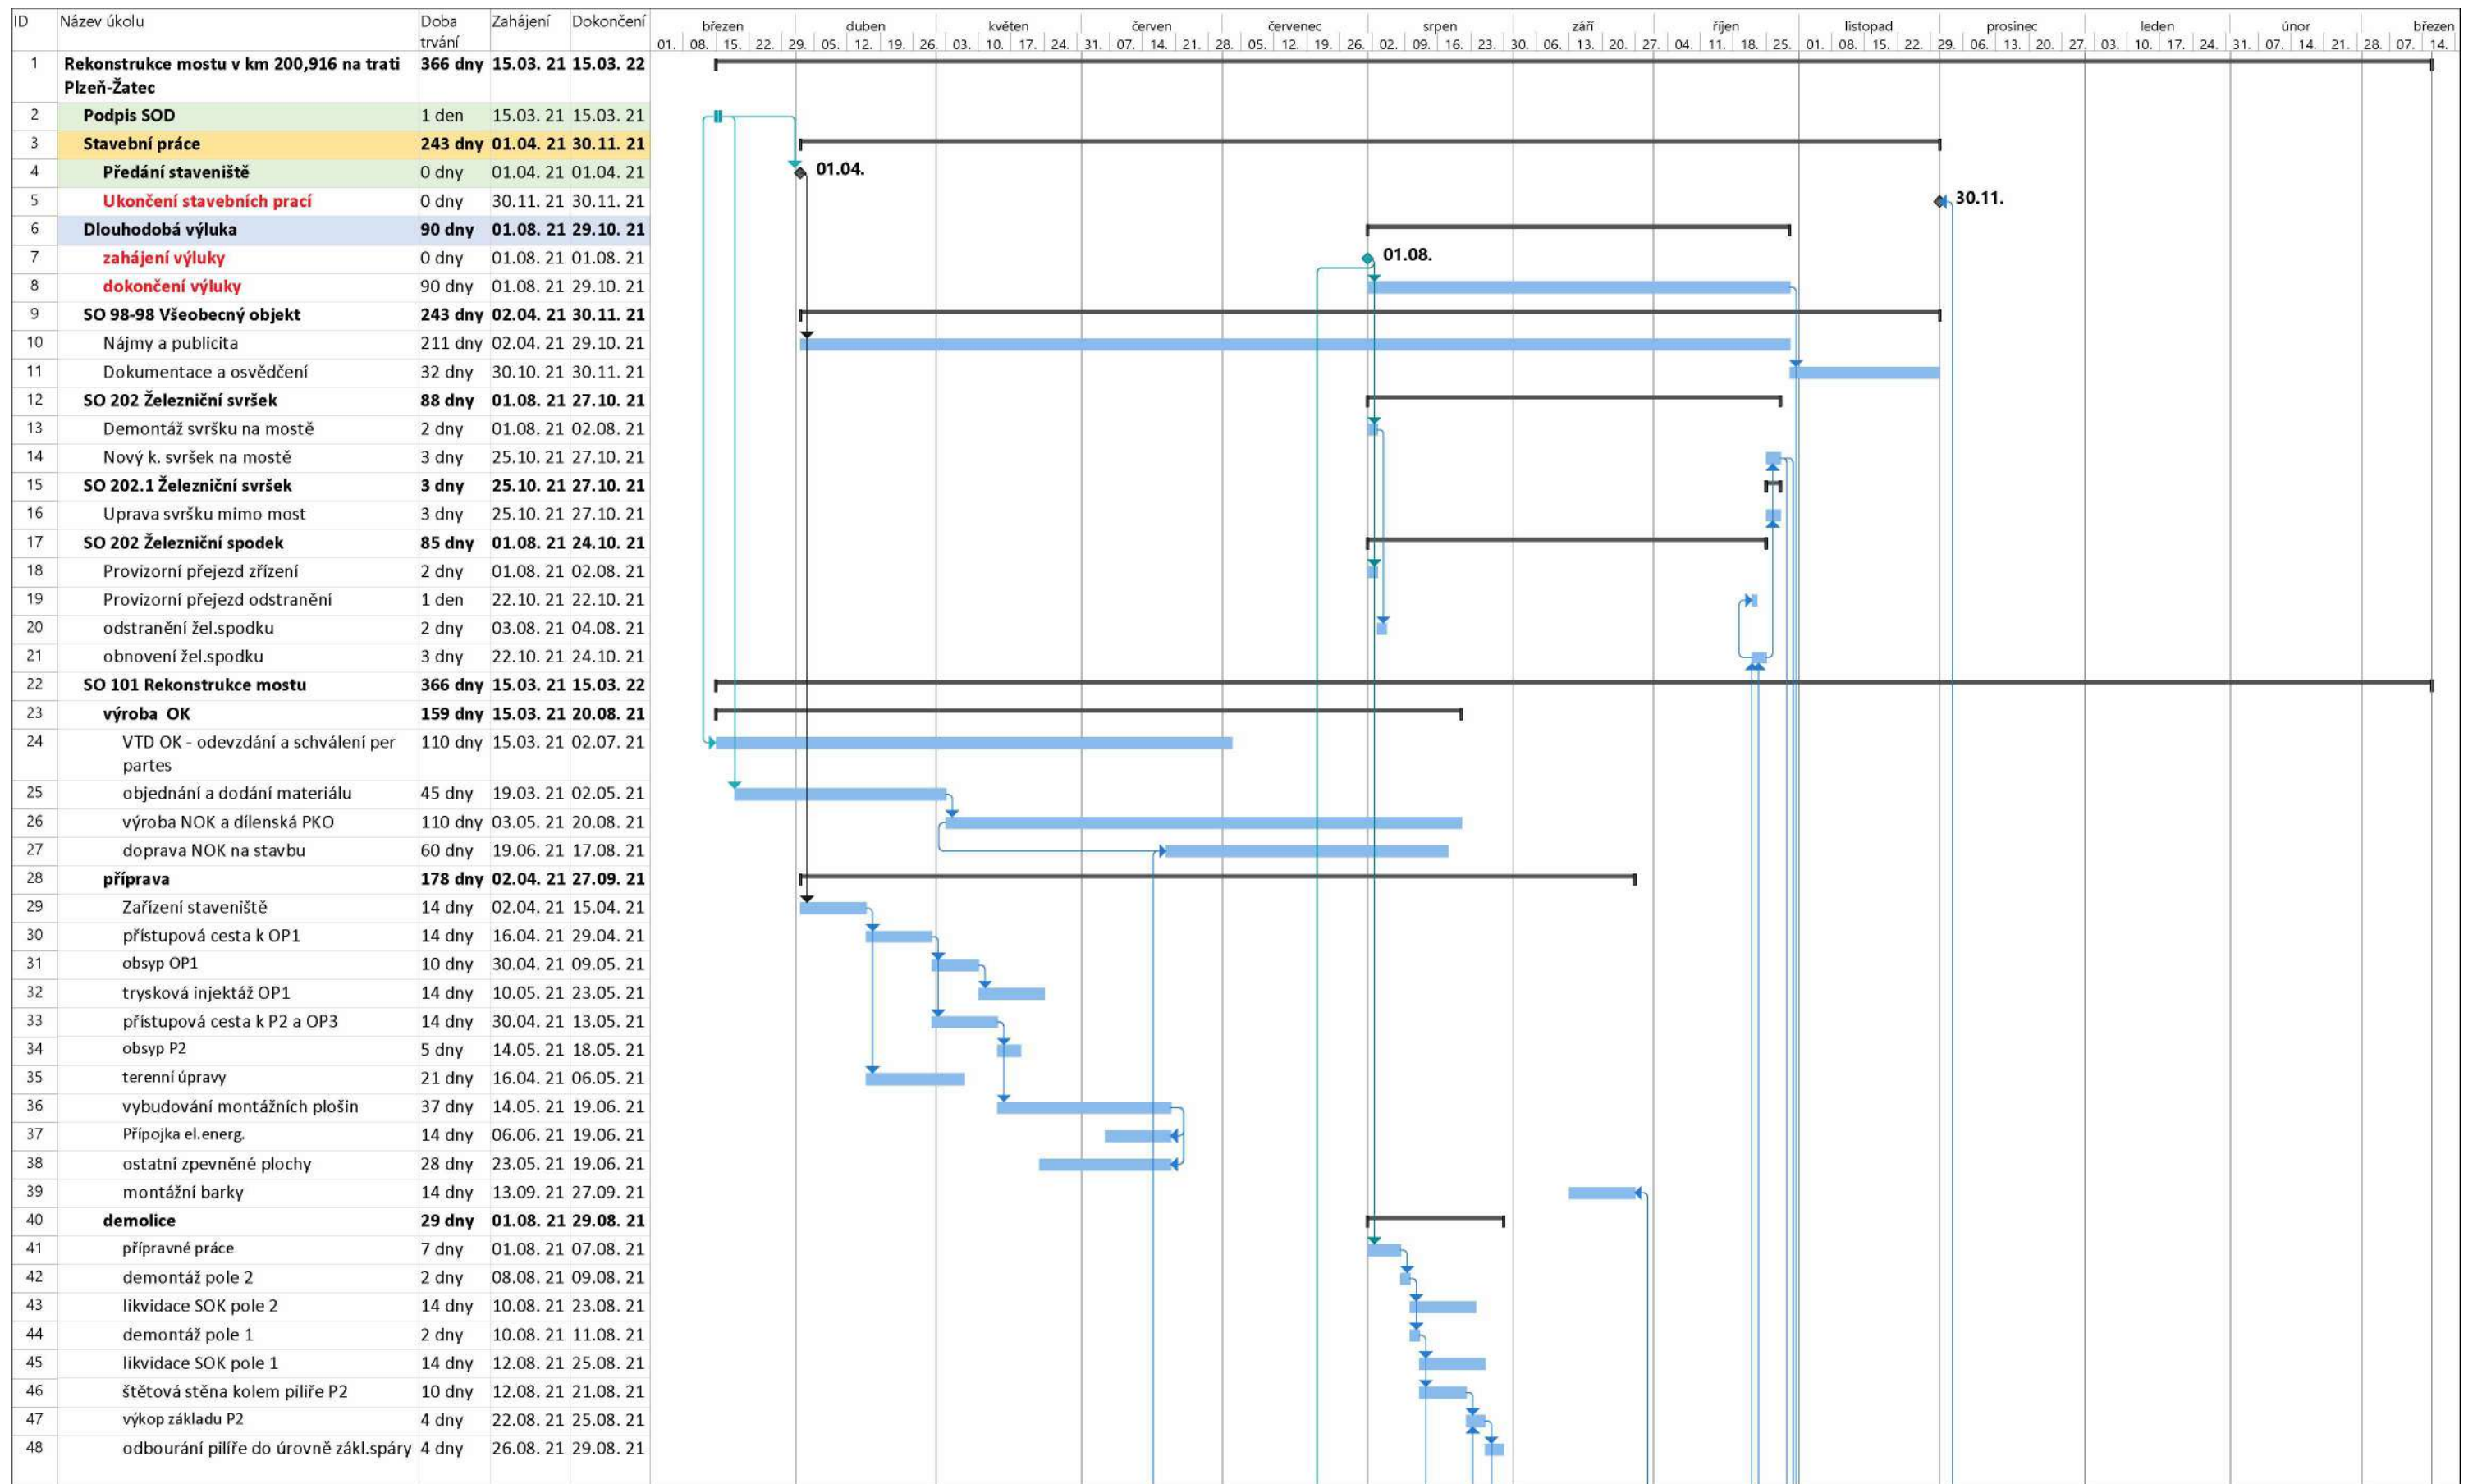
| ID | Název úkolu | Doba trvání | Zahájení | Dokončení |
|---|---|---|---|---|
| 1 | Rekonstrukce mostu v km 200,916 na trati Plzeň-Žatec | 366 dny | 15.03. 21 | 15.03. 22 |
| 2 | Podpis SOD | 1 den | 15.03. 21 | 15.03. 21 |
| 3 | Stavební práce | 243 dny | 01.04. 21 | 30.11. 21 |
| 4 | Předání staveniště | 0 dny | 01.04. 21 | 01.04. 21 |
| 5 | Ukončení stavebních prací | 0 dny | 30.11. 21 | 30.11. 21 |
| 6 | Dlouhodobá výluka | 90 dny | 01.08. 21 | 29.10. 21 |
| 7 | zahájení výluky | 0 dny | 01.08. 21 | 01.08. 21 |
| 8 | dokončení výluky | 90 dny | 01.08. 21 | 29.10. 21 |
| 9 | SO 98-98 Všeobecný objekt | 243 dny | 02.04. 21 | 30.11. 21 |
| 10 | Nájmy a publicita | 211 dny | 02.04. 21 | 29.10. 21 |
| 11 | Dokumentace a osvědčení | 32 dny | 30.10. 21 | 30.11. 21 |
| 12 | SO 202 Železniční svršek | 88 dny | 01.08. 21 | 27.10. 21 |
| 13 | Demontáž svršku na mostě | 2 dny | 01.08. 21 | 02.08. 21 |
| 14 | Nový k. svršek na mostě | 3 dny | 25.10. 21 | 27.10. 21 |
| 15 | SO 202.1 Železniční svršek | 3 dny | 25.10. 21 | 27.10. 21 |
| 16 | Uprava svršku mimo most | 3 dny | 25.10. 21 | 27.10. 21 |
| 17 | SO 202 Železniční spodek | 85 dny | 01.08. 21 | 24.10. 21 |
| 18 | Provizorní přejezd zřízení | 2 dny | 01.08. 21 | 02.08. 21 |
| 19 | Provizorní přejezd odstranění | 1 den | 22.10. 21 | 22.10. 21 |
| 20 | odstranění žel.spodku | 2 dny | 03.08. 21 | 04.08. 21 |
| 21 | obnovení žel.spodku | 3 dny | 22.10. 21 | 24.10. 21 |
| 22 | SO 101 Rekonstrukce mostu | 366 dny | 15.03. 21 | 15.03. 22 |
| 23 | výroba OK | 159 dny | 15.03. 21 | 20.08. 21 |
| 24 | VTD OK - odevzdání a schválení per partes | 110 dny | 15.03. 21 | 02.07. 21 |
| 25 | objednání a dodání materiálu | 45 dny | 19.03. 21 | 02.05. 21 |
| 26 | výroba NOK a dílenská PKO | 110 dny | 03.05. 21 | 20.08. 21 |
| 27 | doprava NOK na stavbu | 60 dny | 19.06. 21 | 17.08. 21 |
| 28 | příprava | 178 dny | 02.04. 21 | 27.09. 21 |
| 29 | Zařízení staveniště | 14 dny | 02.04. 21 | 15.04. 21 |
| 30 | přístupová cesta k OP1 | 14 dny | 16.04. 21 | 29.04. 21 |
| 31 | obsyp OP1 | 10 dny | 30.04. 21 | 09.05. 21 |
| 32 | trysková injektáž OP1 | 14 dny | 10.05. 21 | 23.05. 21 |
| 33 | přístupová cesta k P2 a OP3 | 14 dny | 30.04. 21 | 13.05. 21 |
| 34 | obsyp P2 | 5 dny | 14.05. 21 | 18.05. 21 |
| 35 | terenní úpravy | 21 dny | 16.04. 21 | 06.05. 21 |
| 36 | vybudování montážních plošin | 37 dny | 14.05. 21 | 19.06. 21 |
| 37 | Přípojka el.energ. | 14 dny | 06.06. 21 | 19.06. 21 |
| 38 | ostatní zpevněné plochy | 28 dny | 23.05. 21 | 19.06. 21 |
| 39 | montážní barky | 14 dny | 13.09. 21 | 27.09. 21 |
| 40 | demolice | 29 dny | 01.08. 21 | 29.08. 21 |
| 41 | přípravné práce | 7 dny | 01.08. 21 | 07.08. 21 |
| 42 | demontáž pole 2 | 2 dny | 08.08. 21 | 09.08. 21 |
| 43 | likvidace SOK pole 2 | 14 dny | 10.08. 21 | 23.08. 21 |
| 44 | demontáž pole 1 | 2 dny | 10.08. 21 | 11.08. 21 |
| 45 | likvidace SOK pole 1 | 14 dny | 12.08. 21 | 25.08. 21 |
| 46 | štětová stěna kolem pilíře P2 | 10 dny | 12.08. 21 | 21.08. 21 |
| 47 | výkop základu P2 | 4 dny | 22.08. 21 | 25.08. 21 |
| 48 | odbourání pilíře do úrovně zákl.spáry | 4 dny | 26.08. 21 | 29.08. 21 |

březen duben květen červen červenec srpen září říjen listopad prosinec leden únor březen
01. 08. 15. 22. 29. 05. 12. 19. 26. 03. 10. 17. 24. 31. 07. 14. 21. 28. 05. 12. 19. 26. 02. 09. 16. 23. 30. 06. 13. 20. 27. 04. 11. 18. 25. 01. 08. 15. 22. 29. 06. 13. 20. 27. 03. 10. 17. 24. 31. 07. 14. 21. 28. 07. 14.

01.04.
30.11.
01.08.